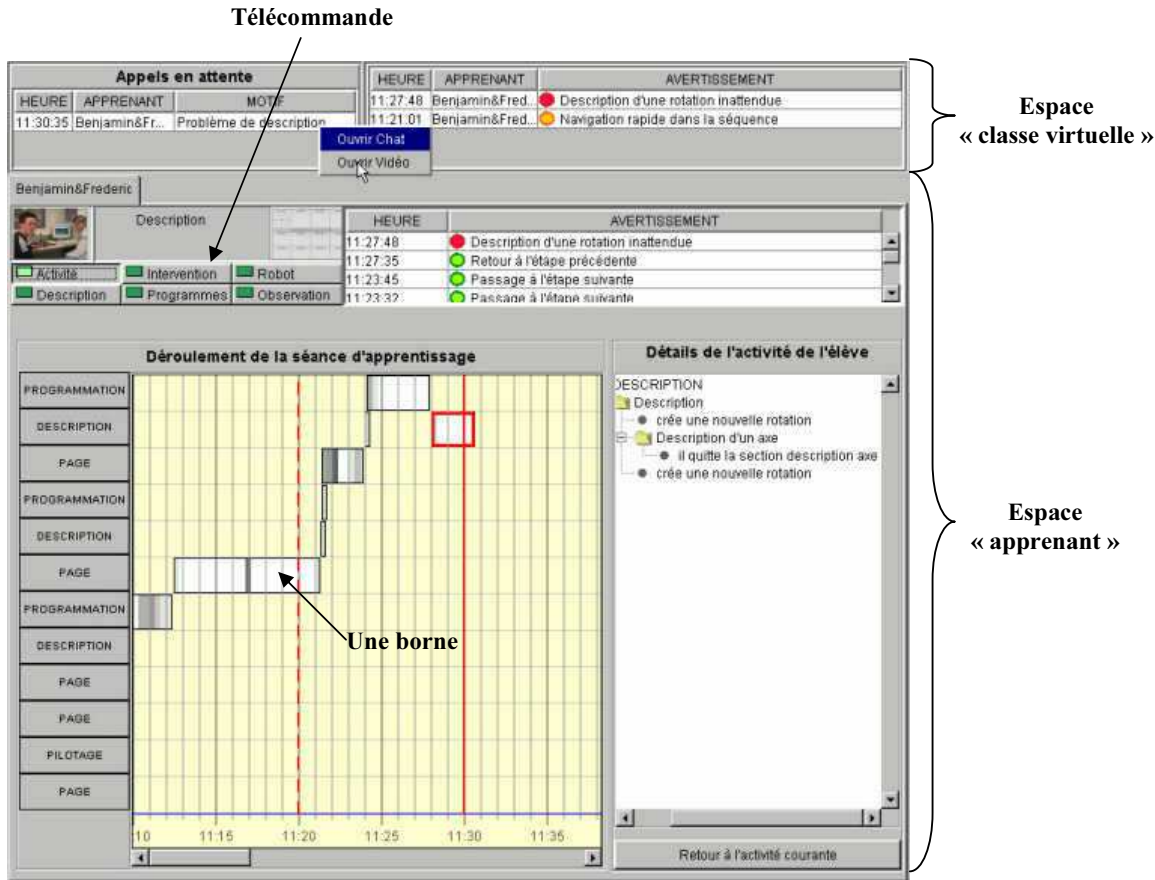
Télécommande

Appels en attente

| HEURE | APPRENANT | MOTIF |
|---|---|---|
| 11:30:35 | Benjamin&Fr... | Problème de description |

Ouvrir Chat
Ouvrir Vidéo

| HEURE | APPRENANT | AVERTISSEMENT |
|---|---|---|
| 11:27:48 | Benjamin&Fred... | Description d'une rotation inattendue |
| 11:21:01 | Benjamin&Fred... | Navigation rapide dans la séquence |

Espace « classe virtuelle »

Benjamin&Frederic

Description

Activité | Intervention | Robot
Description | Programmes | Observation

| HEURE | AVERTISSEMENT |
|---|---|
| 11:27:48 | Description d'une rotation inattendue |
| 11:27:35 | Retour à l'étape précédente |
| 11:23:45 | Passage à l'étape suivante |
| 11:23:32 | Passage à l'étape suivante |

Déroulement de la séance d'apprentissage

PROGRAMMATION
DESCRIPTION
PAGE
PROGRAMMATION
DESCRIPTION
PAGE
PROGRAMMATION
DESCRIPTION
PAGE
PAGE
PILOTAGE
PAGE

Une borne

10 11:15 11:20 11:25 11:30 11:35

Détails de l'activité de l'élève

DESCRIPTION
Description
crée une nouvelle rotation
Description d'un axe
il quitte la section description axe
crée une nouvelle rotation

Retour à l'activité courante

Espace « apprenant »